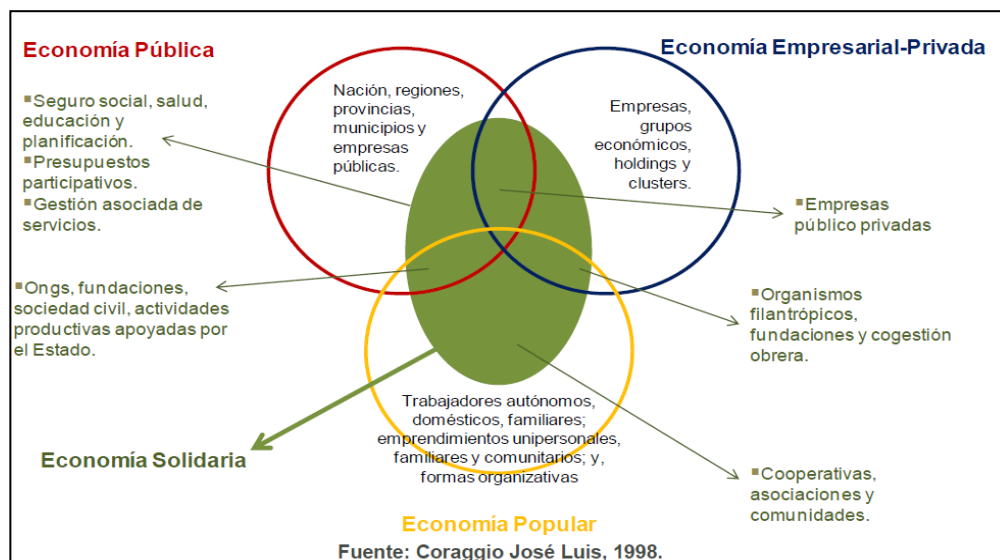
Economía Pública

Economía Empresarial-Privada

Seguro social, salud, educación y planificación.
Presupuestos participativos.
Gestión asociada de servicios.

Nación, regiones, provincias, municipios y empresas públicas.

Empresas, grupos económicos, holdings y clusters.

Empresas público privadas

Ongs, fundaciones, sociedad civil, actividades productivas apoyadas por el Estado.

Organismos filantrópicos, fundaciones y cogestión obrera.

Trabajadores autónomos, domésticos, familiares; emprendimientos unipersonales, familiares y comunitarios; y, formas organizativas

Economía Solidaria

Cooperativas, asociaciones y comunidades.

Economía Popular

Fuente: Coraggio José Luis, 1998.